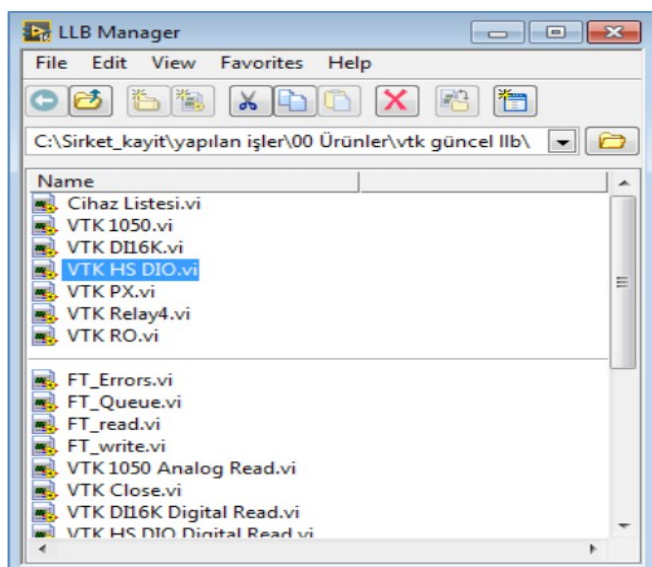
LLB Manager

File Edit View Favorites Help

C:\Sirket_kayit\yapılan işler\00 Ürünler\vtk güncel llb\

Name

Cihaz Listesi.vi
VTK 1050.vi
VTK DI16K.vi
VTK HS DIO.vi
VTK PX.vi
VTK Relay4.vi
VTK RO.vi

FT_Errors.vi
FT_Queue.vi
FT_read.vi
FT_write.vi
VTK 1050 Analog Read.vi
VTK Close.vi
VTK DI16K Digital Read.vi
VTK HS DIO Digital Read.vi